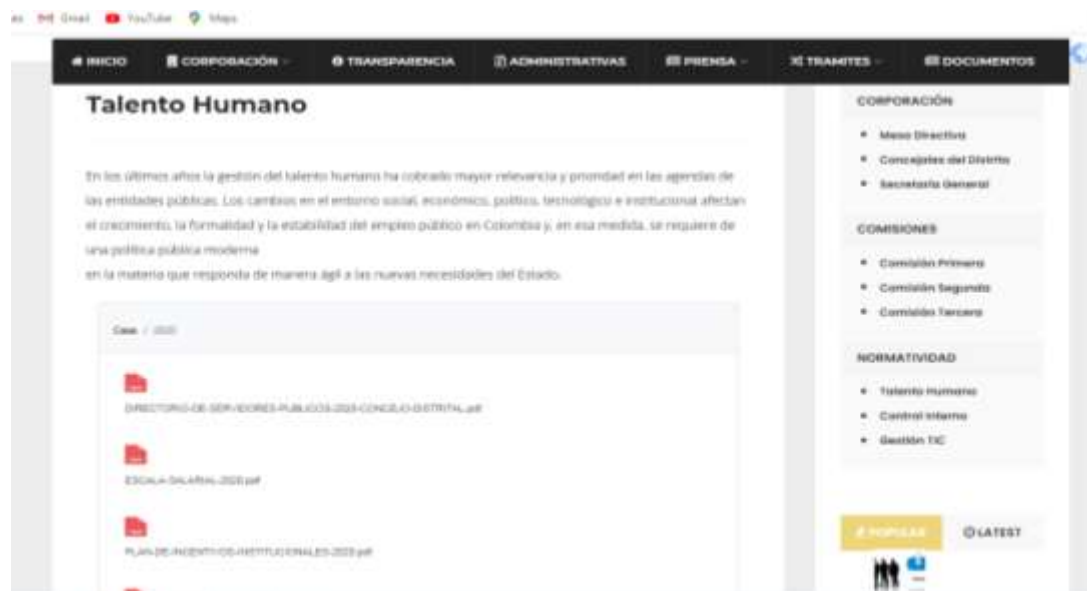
es Gmail YouTube Maps

INICIO CORPORACIÓN TRANSPARENCIA ADMINISTRATIVAS PRENSA TRAMITES DOCUMENTOS

Talento Humano

En los últimos años la gestión del talento humano ha cobrado mayor relevancia y prioridad en las agendas de las entidades públicas. Los cambios en el entorno social, económico, político, tecnológico e institucional afectan el crecimiento, la formalidad y la estabilidad del empleo público en Colombia y, en esa medida, se requiere de una política pública moderna
en la materia que responda de manera ágil a las nuevas necesidades del Estado.

Casa / 2020

DIRECTORIO-DE-SERVIDORES-PUBLICOS-2020-CONCEJO-DISTRITAL.pdf

ESCALA-SALARIAL-2020.pdf

PLAN-DE-INCENTIVOS-INSTITUCIONALES-2020.pdf

CORPORACIÓN
Mesa Directiva
Concejales del Distrito
Secretaría General

COMISIONES
Comisión Primera
Comisión Segunda
Comisión Tercera

NORMATIVIDAD
Talento Humano
Control Interno
Gestión TIC

POPULAR LATEST